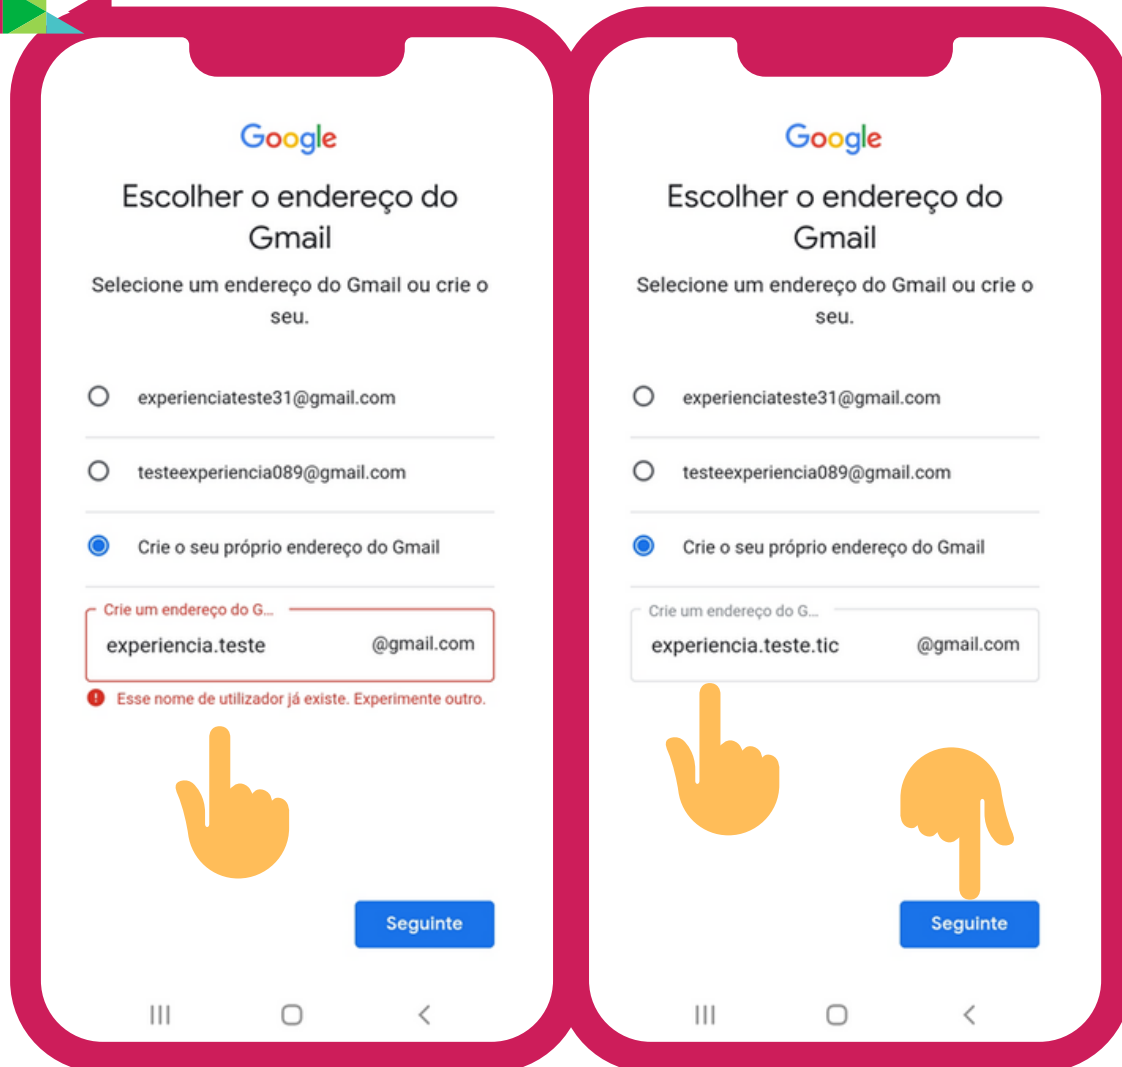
Google

Escolher o endereço do Gmail

Selecione um endereço do Gmail ou crie o seu.

experienciateste31@gmail.com

testeexperiencia089@gmail.com

Crie o seu próprio endereço do Gmail

Crie um endereço do G...

experiencia.teste @gmail.com

Esse nome de utilizador já existe. Experimente outro.

Seguinte

Google

Escolher o endereço do Gmail

Selecione um endereço do Gmail ou crie o seu.

experienciateste31@gmail.com

testeexperiencia089@gmail.com

Crie o seu próprio endereço do Gmail

Crie um endereço do G...

experiencia.teste.tic @gmail.com

Seguinte